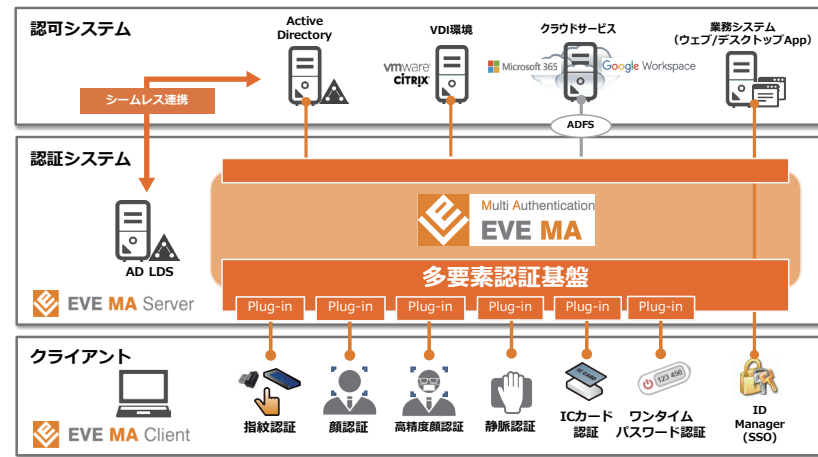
認可システム

Active Directory

VDI環境

vmware CITRIX

クラウドサービス

Microsoft 365 Google Workspace

業務システム（ウェブ/デスクトップApp）

シームレス連携

ADFS

認証システム

AD LDS

Multi Authentication EVE MA

多要素認証基盤

EVE MA Server

Plug-in

Plug-in

Plug-in

Plug-in

Plug-in

Plug-in

クライアント

EVE MA Client

IC CARD

123 456

指紋認証

顔認証

高精度顔認証

静脈認証

ICカード認証

ワンタイムパスワード認証

ID Manager (SSO)